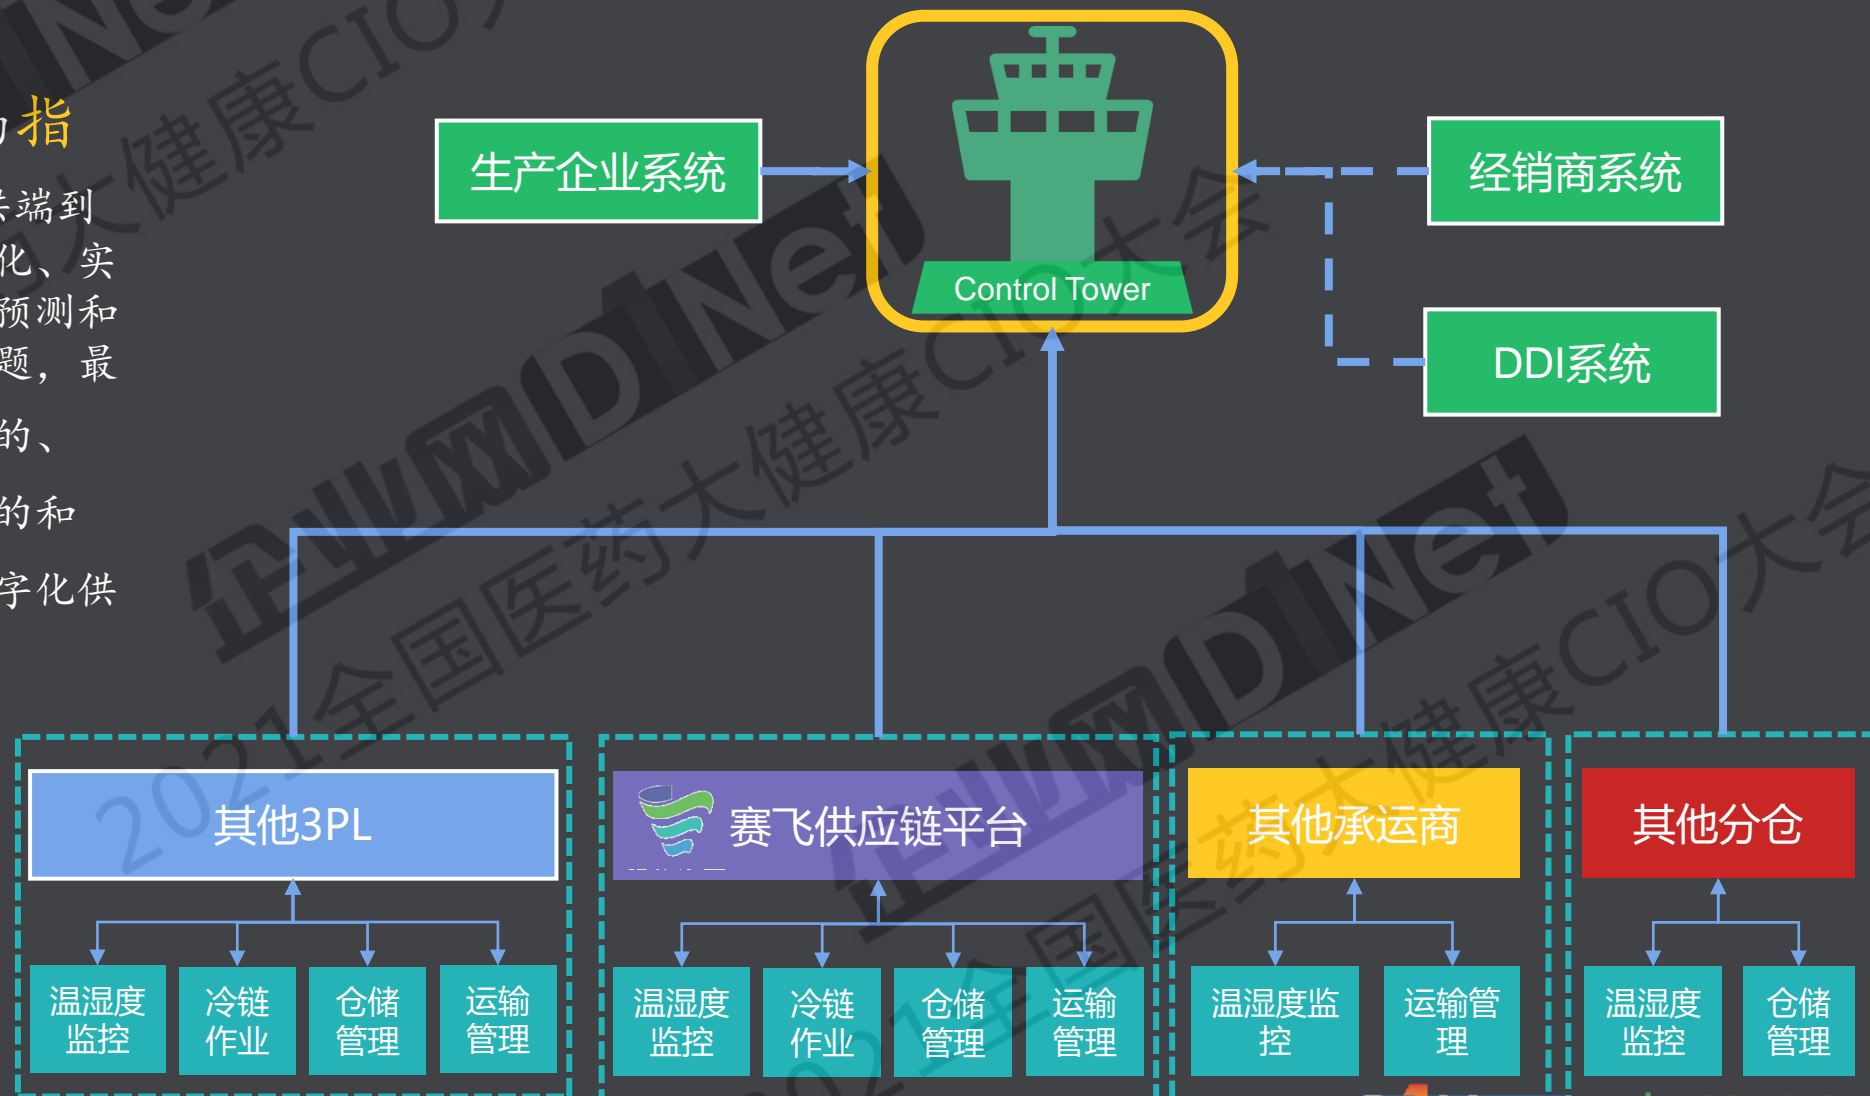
指
端到
化、实
预测和
题，最
的、
的和
字化供

生产企业系统

Control Tower

经销商系统

DDI系统

其他3PL

温湿度监控
冷链作业
仓储管理
运输管理

赛飞供应链平台

温湿度监控
冷链作业
仓储管理
运输管理

其他承运商

温湿度监控
运输管理

其他分仓

温湿度监控
仓储管理

2021全国医药大健康CIO大会
企业网D1Net